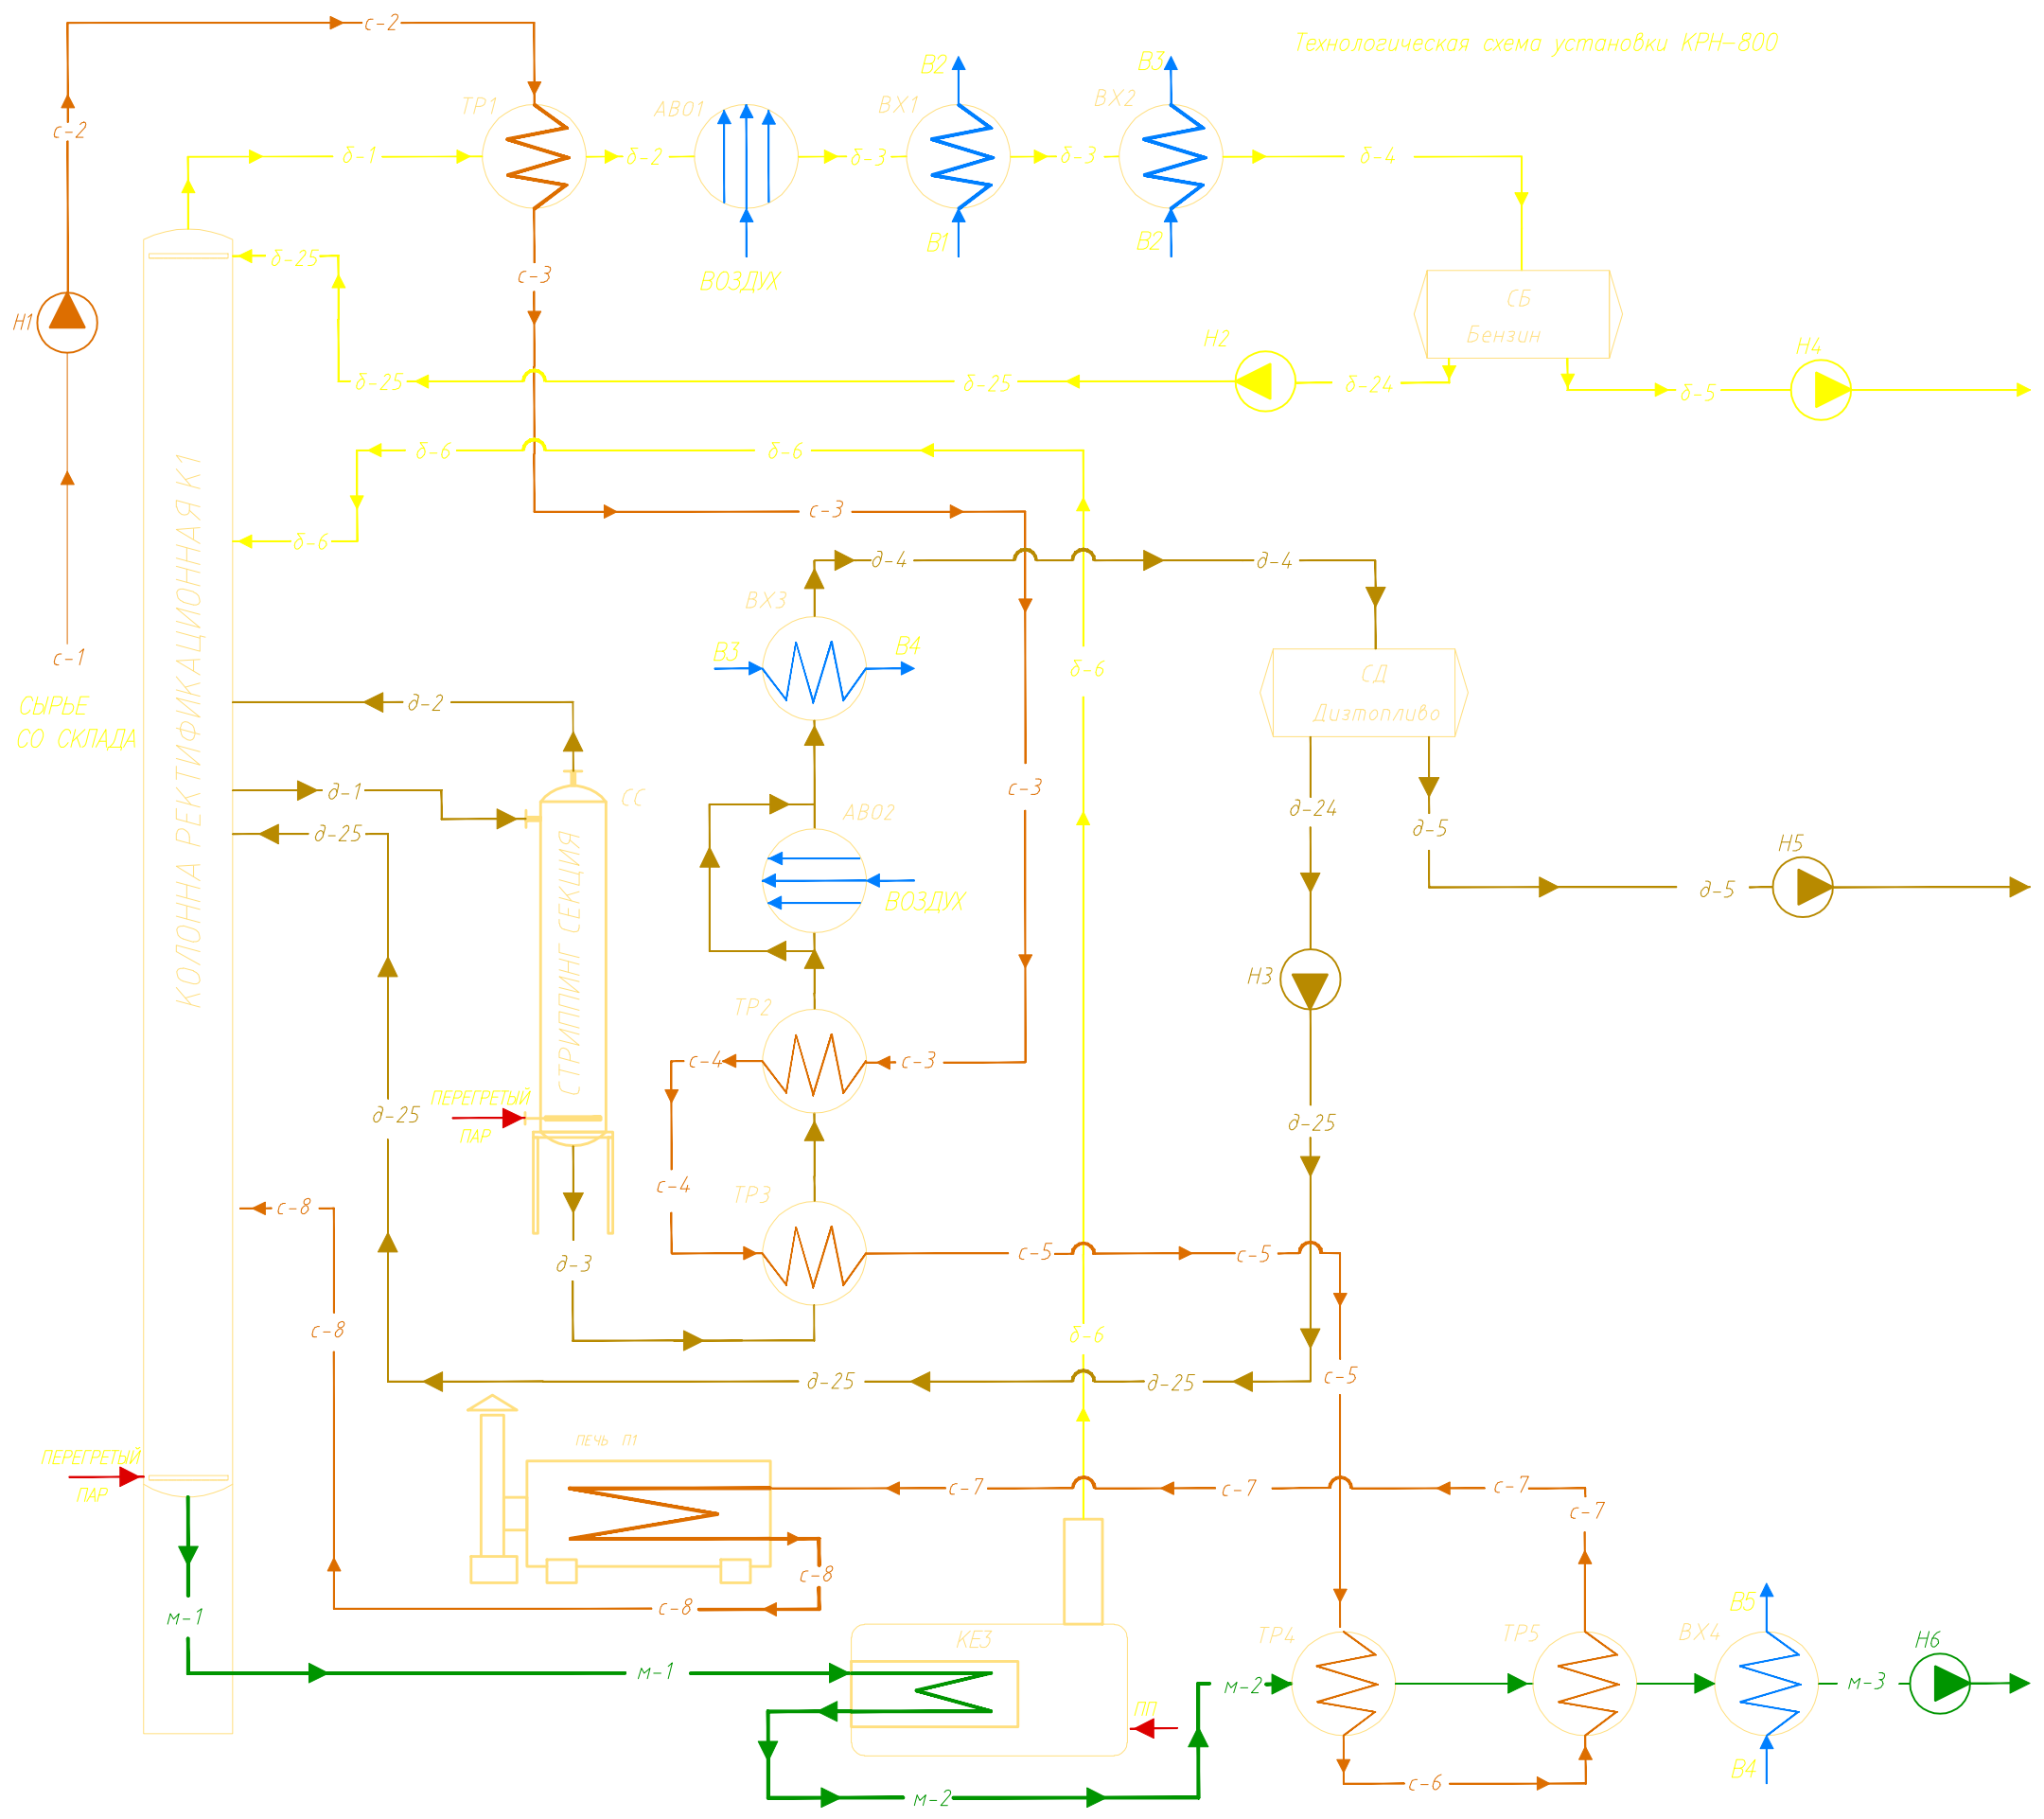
Технологическая схема установки КРН–800

с-2
с-2
ТР1
АВ01
ВХ1
В2
ВХ2
В3
б-1
б-2
б-3
б-3
б-4
В1
В2
ВОЗДУХ
с-3
б-25
Н1
СБ
Бензин
Н2
Н4
б-25
б-25
б-24
б-5
б-6
б-6
б-6
с-3
д-4
д-4
ВХ3
В3
В4
б-6
СД
Дизтопливо
с-1
СЫРЬЕ СО СКЛАДА
КОЛОННА РЕКТИФИКАЦИОННАЯ К1
д-2
д-1
СС
АВ02
с-3
д-24
д-5
д-25
СТРИППИНГ СЕКЦИЯ
ВОЗДУХ
Н5
д-5
ТР2
Н3
с-4
с-3
д-25
ПЕРЕГРЕТЫЙ ПАР
д-25
с-8
с-4
ТР3
д-3
с-5
с-5
с-8
б-6
с-5
д-25
д-25
ПЕЧЬ П1
ПЕРЕГРЕТЫЙ ПАР
с-7
с-7
с-7
с-7
с-8
с-8
м-1
КЕ3
м-1
ПП
м-2
ТР4
ТР5
ВХ4
В5
Н6
м-3
В4
с-6
м-2